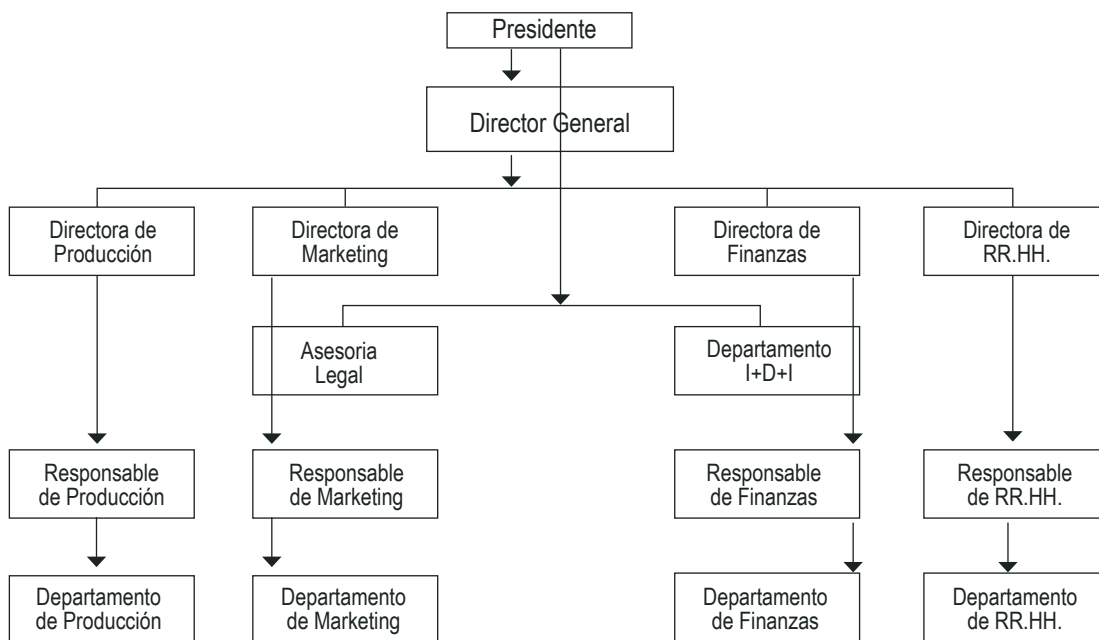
Presidente

Director General

Directora de Producción

Directora de Marketing

Directora de Finanzas

Directora de RR.HH.

Asesoria Legal

Departamento I+D+I

Responsable de Producción

Responsable de Marketing

Responsable de Finanzas

Responsable de RR.HH.

Departamento de Producción

Departamento de Marketing

Departamento de Finanzas

Departamento de RR.HH.